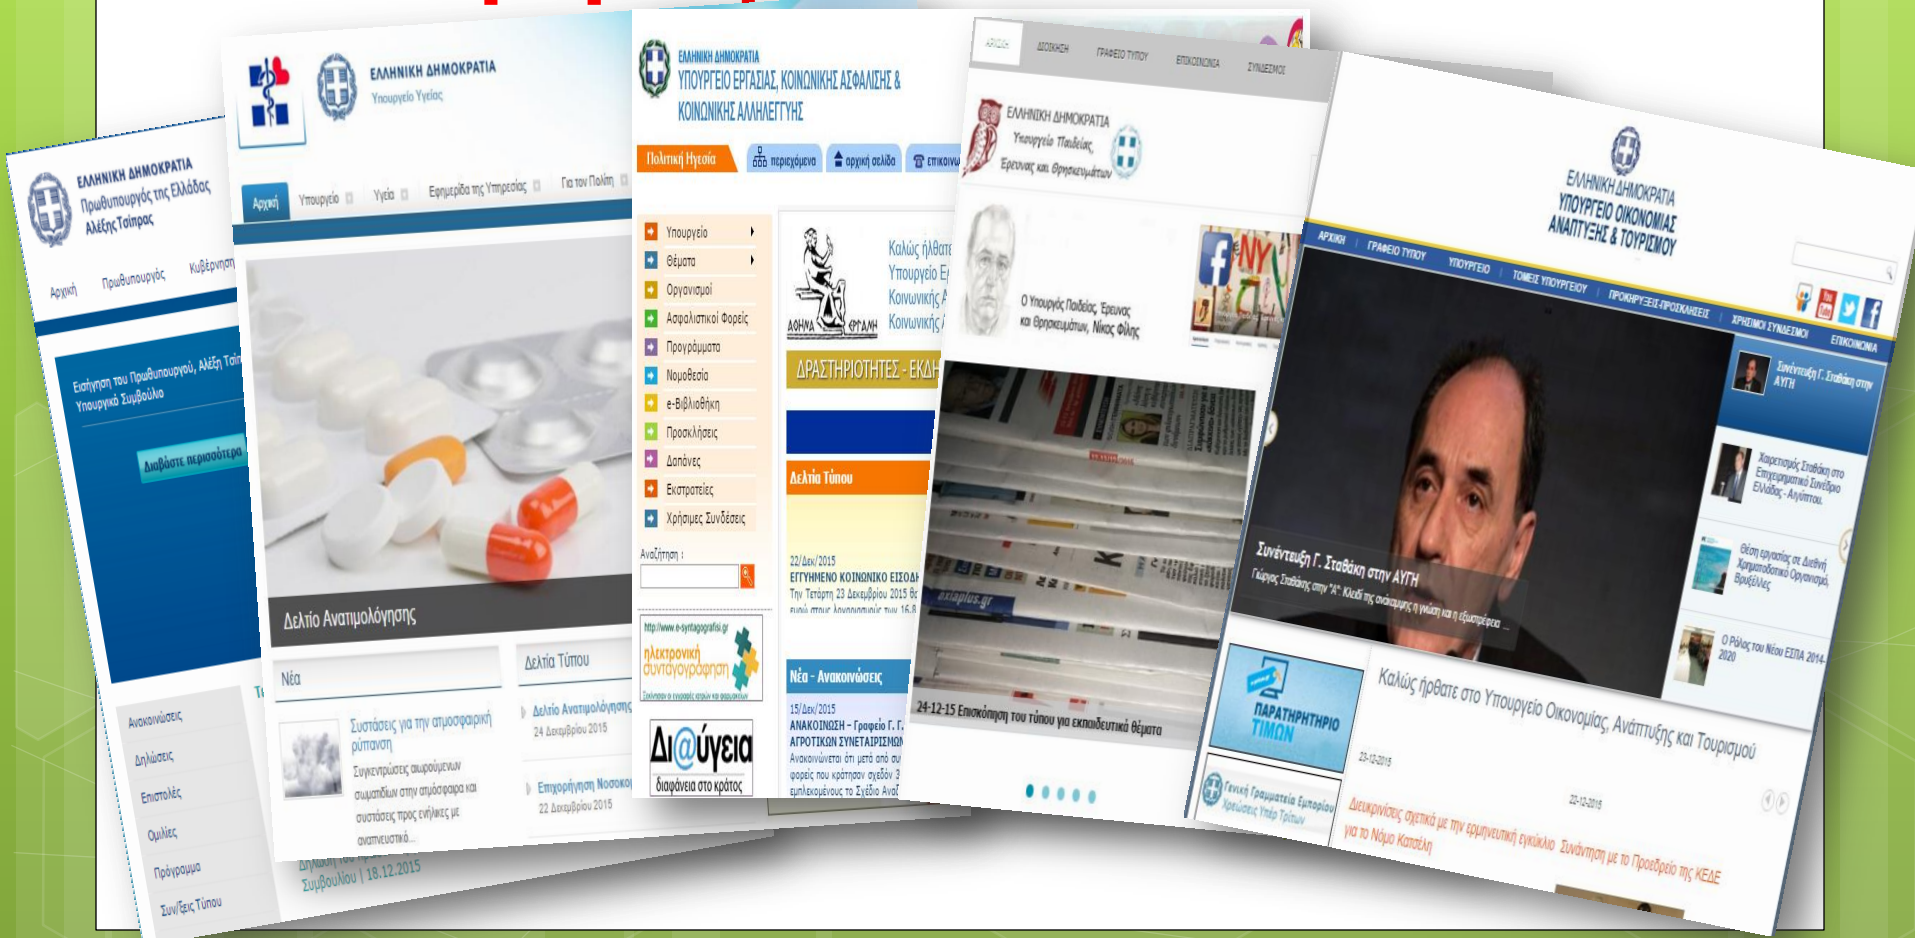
ΕΛΛΗΝΙΚΗ ΔΗΜΟΚΡΑΤΙΑ
Πρωθυπουργός της Ελλάδας
Αλέξης Τσίπρας

Αρχική Πρωθυπουργός Κυβέρνηση

Εισήγηση του Πρωθυπουργού, Αλέξη Τσί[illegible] Υπουργικό Συμβούλιο

Διαβάστε περισσότερα

Ανακοινώσεις
Δηλώσεις
Επιστολές
Ομιλίες
Πρόγραμμα
Συν/ξεις Τύπου

Συμβουλίου | 18.12.2015

ΕΛΛΗΝΙΚΗ ΔΗΜΟΚΡΑΤΙΑ
Υπουργείο Υγείας

Αρχική Υπουργείο Υγεία Εφημερίδα της Υπηρεσίας Για τον Πολίτη

Δελτίο Ανατιμολόγησης

Νέα
Συστάσεις για την ατμοσφαιρική ρύπανση
Συγκεντρώσεις αιωρούμενων σωματιδίων στην ατμόσφαιρα και συστάσεις προς ενήλικες με αναπνευστικά...

Δελτία Τύπου
Δελτίο Ανατιμολόγησης
24 Δεκεμβρίου 2015
Επιχορήγηση Νοσοκο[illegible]
22 Δεκεμβρίου 2015

ΕΛΛΗΝΙΚΗ ΔΗΜΟΚΡΑΤΙΑ
ΥΠΟΥΡΓΕΙΟ ΕΡΓΑΣΙΑΣ, ΚΟΙΝΩΝΙΚΗΣ ΑΣΦΑΛΙΣΗΣ & ΚΟΙΝΩΝΙΚΗΣ ΑΛΛΗΛΕΓΓΥΗΣ

Πολιτική Ηγεσία περιεχόμενα αρχική σελίδα επικοινω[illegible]

Υπουργείο
Θέματα
Οργανισμοί
Ασφαλιστικοί Φορείς
Προγράμματα
Νομοθεσία
e-Βιβλιοθήκη
Προσκλήσεις
Δαπάνες
Εκστρατείες
Χρήσιμες Συνδέσεις

Αναζήτηση :

http://www.e-syntagografisi.gr
ηλεκτρονική συνταγογράφηση

Δι@ύγεια
διαφάνεια στο κράτος

Καλώς ήλθατε
Υπουργείο Ε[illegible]
Κοινωνικής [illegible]
Κοινωνικής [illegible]

ΔΡΑΣΤΗΡΙΟΤΗΤΕΣ - ΕΚΔΗ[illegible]

Δελτία Τύπου
22/Δεκ/2015
ΕΓΓΥΗΜΕΝΟ ΚΟΙΝΩΝΙΚΟ ΕΙΣΟΔ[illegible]
Την Τετάρτη 23 Δεκεμβρίου 2015 θα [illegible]

Νέα - Ανακοινώσεις
15/Δεκ/2015
ΑΝΑΚΟΙΝΩΣΗ - Γραφείο Γ. Γ. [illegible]
ΑΓΡΟΤΙΚΩΝ ΣΥΝΕΤΑΙΡΙΣΜΩΝ
Ανακοινώνεται ότι μετά από συ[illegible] φορείς που κρατηθούν σχεδόν 3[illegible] εμπλεκομένους το Σχέδιο Αναδ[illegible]

ΑΡΧΙΚΗ ΔΙΟΙΚΗΣΗ ΓΡΑΦΕΙΟ ΤΥΠΟΥ ΕΠΙΚΟΙΝΩΝΙΑ ΣΥΝΔΕΣΜΟΙ

ΕΛΛΗΝΙΚΗ ΔΗΜΟΚΡΑΤΙΑ
Υπουργείο Παιδείας, Έρευνας και Θρησκευμάτων

Ο Υπουργός Παιδείας, Έρευνας και Θρησκευμάτων, Νίκος Φίλης

24-12-15 Επισκόπηση του τύπου για εκπαιδευτικά θέματα

ΕΛΛΗΝΙΚΗ ΔΗΜΟΚΡΑΤΙΑ
ΥΠΟΥΡΓΕΙΟ ΟΙΚΟΝΟΜΙΑΣ ΑΝΑΠΤΥΞΗΣ & ΤΟΥΡΙΣΜΟΥ

ΑΡΧΙΚΗ ΓΡΑΦΕΙΟ ΤΥΠΟΥ ΥΠΟΥΡΓΕΙΟ ΤΟΜΕΙΣ ΥΠΟΥΡΓΕΙΟΥ ΠΡΟΚΗΡΥΞΕΙΣ-ΠΡΟΣΚΛΗΣΕΙΣ ΧΡΗΣΙΜΟΙ ΣΥΝΔΕΣΜΟΙ ΕΠΙΚΟΙΝΩΝΙΑ

Συνέντευξη Γ. Σταθάκη στην ΑΥΓΗ
Γιώργος Σταθάκης στην "Α": Κλειδί της ανάκαμψης η γνώση και η εξωστρέφεια

Συνέντευξη Γ. Σταθάκη στην ΑΥΓΗ
Χαιρετισμός Σταθάκη στο Επιχειρηματικό Συνέδριο Ελλάδος - Αιγύπτου
Θέση εργασίας σε Διεθνή Χρηματοδοτικό Οργανισμό Βρυξέλλες
Ο Ρόλος του Νέου ΕΣΠΑ 2014-2020

ΠΑΡΑΤΗΡΗΤΗΡΙΟ ΤΙΜΩΝ
Γενική Γραμματεία Εμπορίου Υπηρεσίες Υπέρ Τιμών

Καλώς ήρθατε στο Υπουργείο Οικονομίας, Ανάπτυξης και Τουρισμού

23-12-2015
Διευκρινίσεις σχετικά με την ερμηνευτική εγκύκλιο για το Νόμο Κατσέλη
22-12-2015
Συνάντηση με το Προεδρείο της ΚΕΔΕ